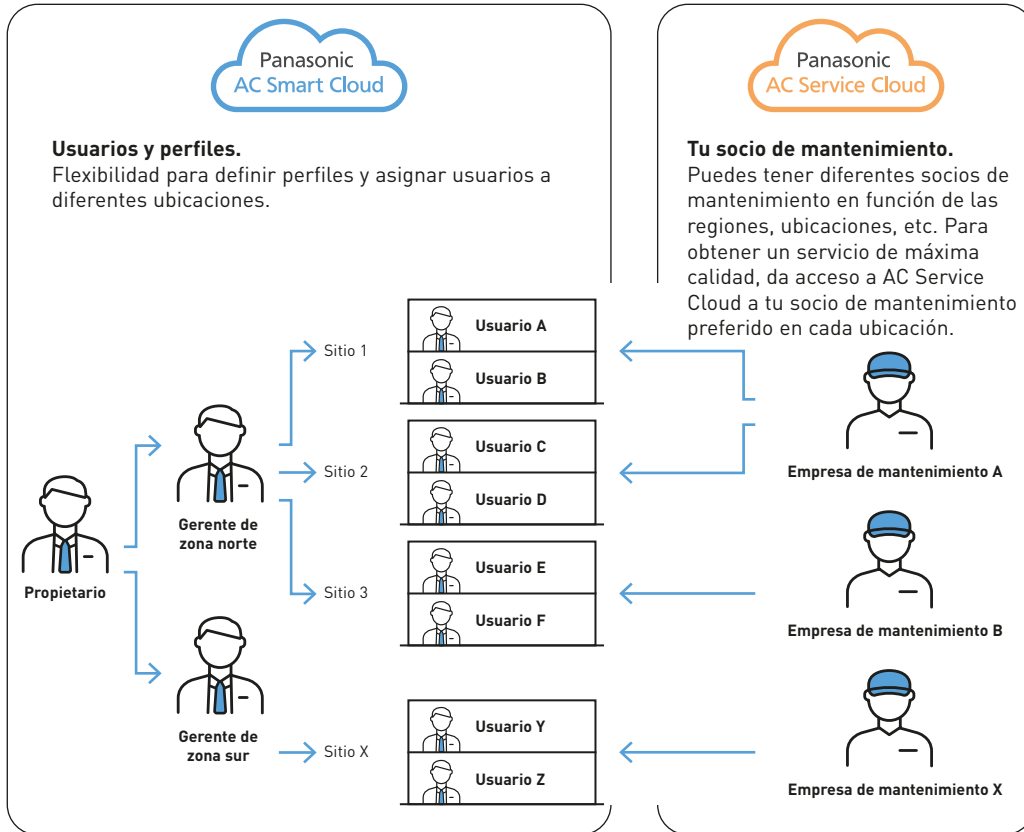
Panasonic
AC Smart Cloud

**Usuarios y perfiles.**
Flexibilidad para definir perfiles y asignar usuarios a diferentes ubicaciones.

Panasonic
AC Service Cloud

**Tu socio de mantenimiento.**
Puedes tener diferentes socios de mantenimiento en función de las regiones, ubicaciones, etc. Para obtener un servicio de máxima calidad, da acceso a AC Service Cloud a tu socio de mantenimiento preferido en cada ubicación.

Propietario

Gerente de zona norte

Gerente de zona sur

Sitio 1

Sitio 2

Sitio 3

Sitio X

Usuario A
Usuario B
Usuario C
Usuario D
Usuario E
Usuario F
Usuario Y
Usuario Z

Empresa de mantenimiento A

Empresa de mantenimiento B

Empresa de mantenimiento X